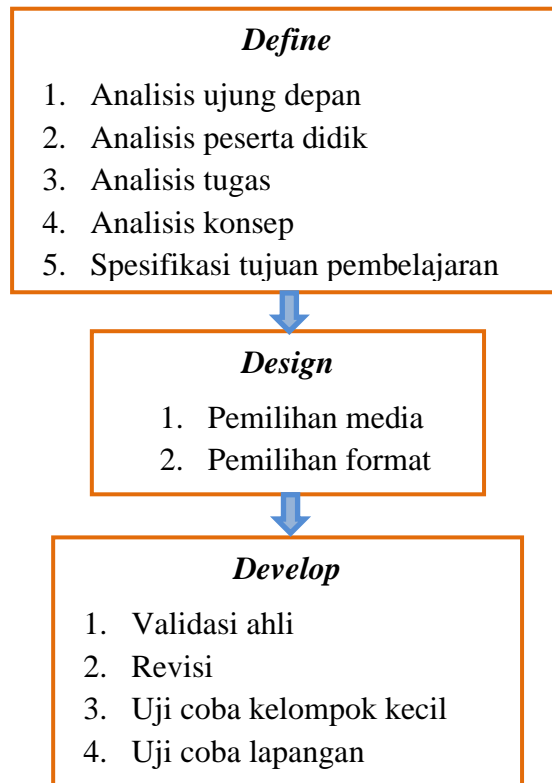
*Define*

1. Analisis ujung depan
2. Analisis peserta didik
3. Analisis tugas
4. Analisis konsep
5. Spesifikasi tujuan pembelajaran

*Design*

1. Pemilihan media
2. Pemilihan format

*Develop*

1. Validasi ahli
2. Revisi
3. Uji coba kelompok kecil
4. Uji coba lapangan